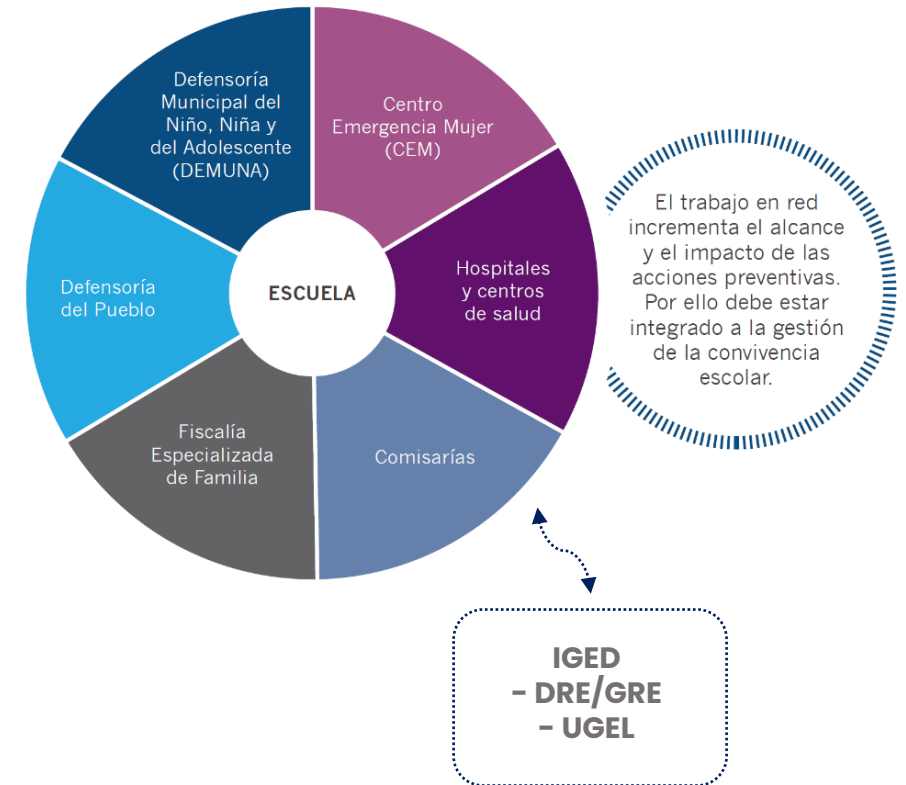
Defensoría Municipal del Niño, Niña y del Adolescente (DEMUNA)

Centro Emergencia Mujer (CEM)

Defensoría del Pueblo

ESCUELA

Hospitales y centros de salud

Fiscalía Especializada de Familia

Comisarías

El trabajo en red incrementa el alcance y el impacto de las acciones preventivas. Por ello debe estar integrado a la gestión de la convivencia escolar.

IGED
- DRE/GRE
- UGEL